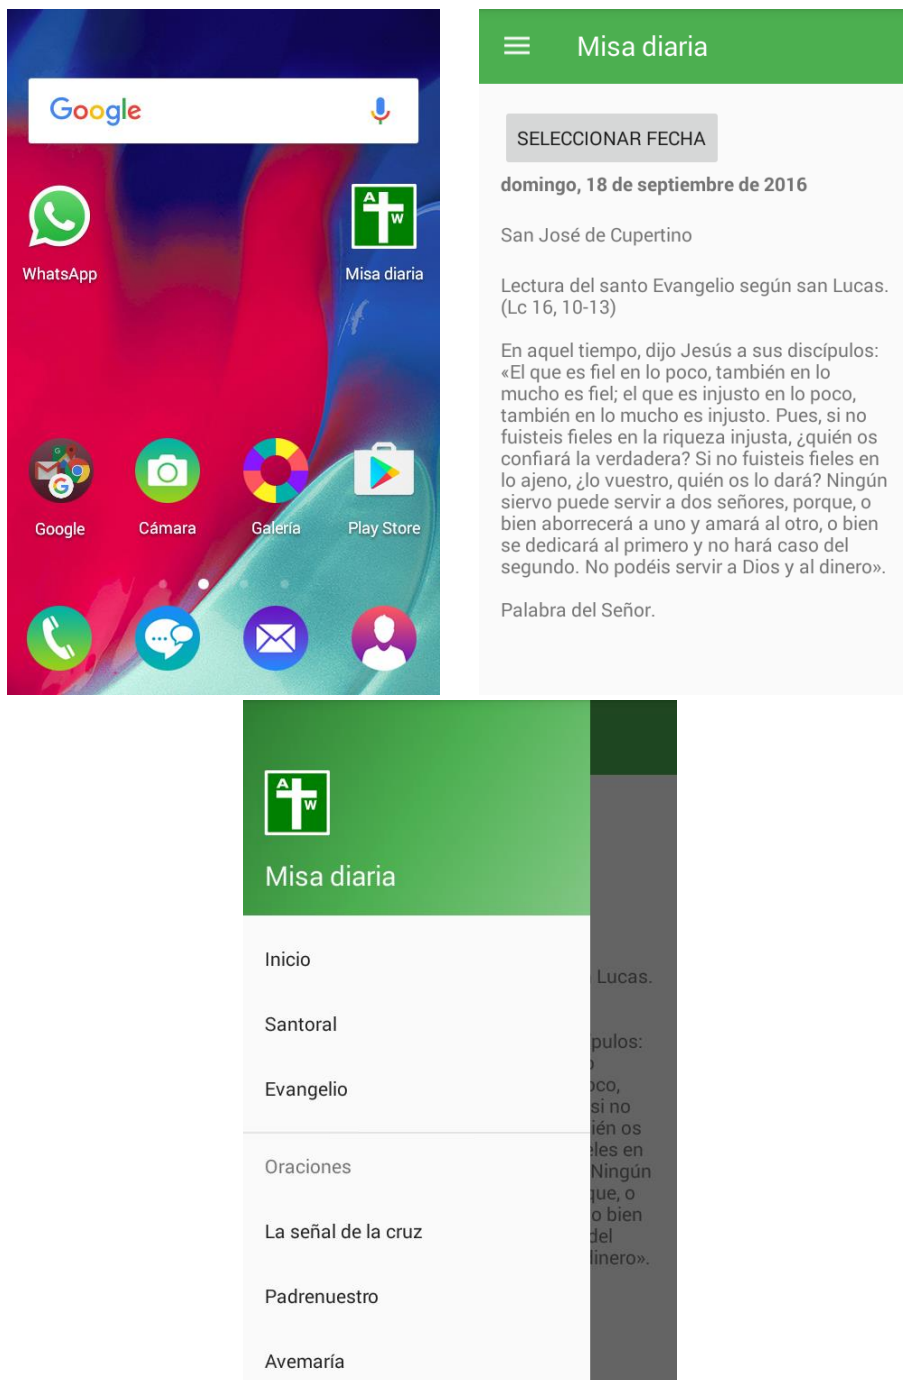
Google

WhatsApp

Misa diaria

Google

Cámara

Galería

Play Store

Misa diaria

SELECCIONAR FECHA

domingo, 18 de septiembre de 2016

San José de Cupertino

Lectura del santo Evangelio según san Lucas. (Lc 16, 10-13)

En aquel tiempo, dijo Jesús a sus discípulos: «El que es fiel en lo poco, también en lo mucho es fiel; el que es injusto en lo poco, también en lo mucho es injusto. Pues, si no fuisteis fieles en la riqueza injusta, ¿quién os confiará la verdadera? Si no fuisteis fieles en lo ajeno, ¿lo vuestro, quién os lo dará? Ningún siervo puede servir a dos señores, porque, o bien aborrecerá a uno y amará al otro, o bien se dedicará al primero y no hará caso del segundo. No podéis servir a Dios y al dinero».

Palabra del Señor.

Misa diaria

Inicio

Santoral

Evangelio

Oraciones

La señal de la cruz

Padrenuestro

Avemaría

Lucas.

pulos:

oco,
si no
ién os
eles en
Ningún
que, o
o bien
del
linero».